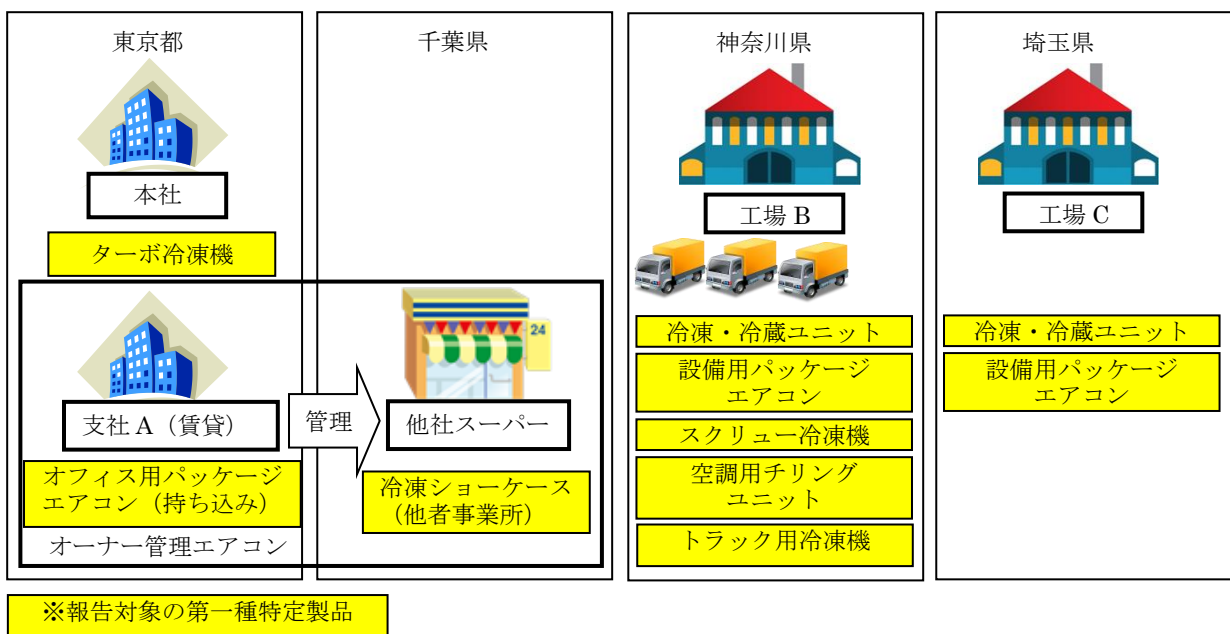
東京都

本社

ターボ冷凍機

支社 A（賃貸）

オフィス用パッケージエアコン（持ち込み）

オーナー管理エアコン

千葉県

24

管理

他社スーパー

冷凍ショーケース（他者事業所）

神奈川県

工場 B

冷凍・冷蔵ユニット

設備用パッケージエアコン

スクリュー冷凍機

空調用チリングユニット

トラック用冷凍機

埼玉県

工場 C

冷凍・冷蔵ユニット

設備用パッケージエアコン

※報告対象の第一種特定製品